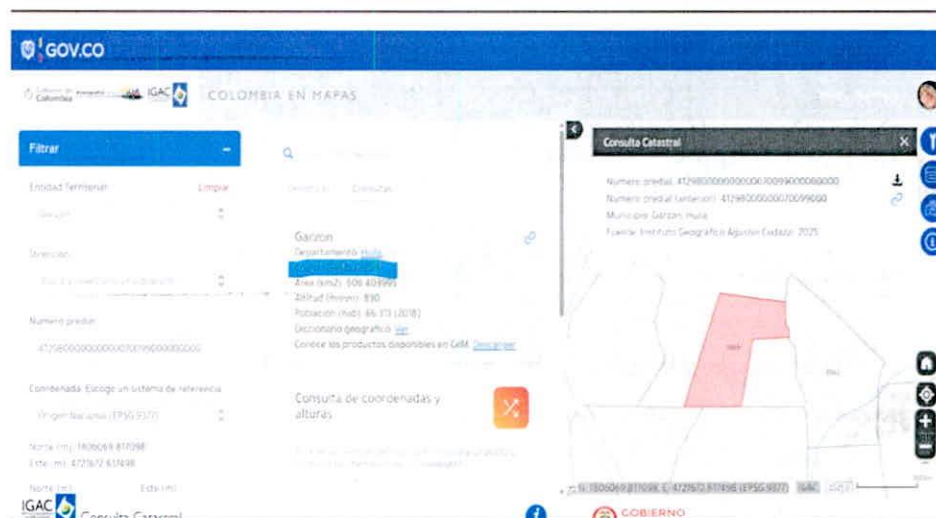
GOV.CO

Colombia IGAC COLOMBIA EN MAPAS

Filtrar

Entidad Territorial: Limpiar

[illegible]

Dirección:

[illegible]

Numero predial:

41298000000000070099000000000

Coordenada: Escoge un sistema de referencia

Origen Nacional (EPSG 9377)

Norte (m): 1806069.817098
Este (m): 4727672.617498

Norte (m): Este (m):

IGAC Consulta Catastral

Garzon
Departamento: Huila
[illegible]
Área (km2): 509.409995
Altitud (msnm): 830
Población (hab): 66.373 (2018)
Diccionario geográfico: Ver
Conoce los productos disponibles en GeM: Descargar

Consulta de coordenadas y alturas

Consulta Catastral

Numero predial: 41298000000000070099000000000
Numero predial (anterior): 41298000000070099000
Municipio: Garzon, Huila
Fuente: Instituto Geografico Agustin Codazzi, 2025

N: 1806069.817098, E: 4727672.617498 (EPSG 9377) IGAC

GOBIERNO